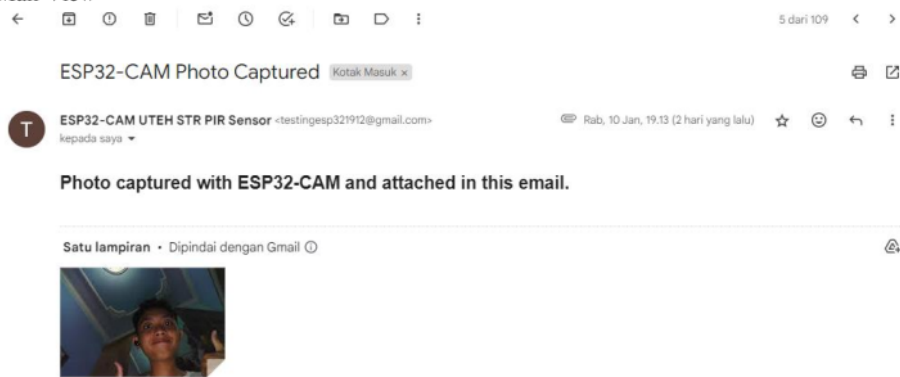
5 dari 109

ESP32-CAM Photo Captured Kotak Masuk ×

ESP32-CAM UTEH STR PIR Sensor <testingesp321912@gmail.com>
kepada saya

Rab, 10 Jan, 19.13 (2 hari yang lalu)

Photo captured with ESP32-CAM and attached in this email.

Satu lampiran • Dipindai dengan Gmail ⓘ